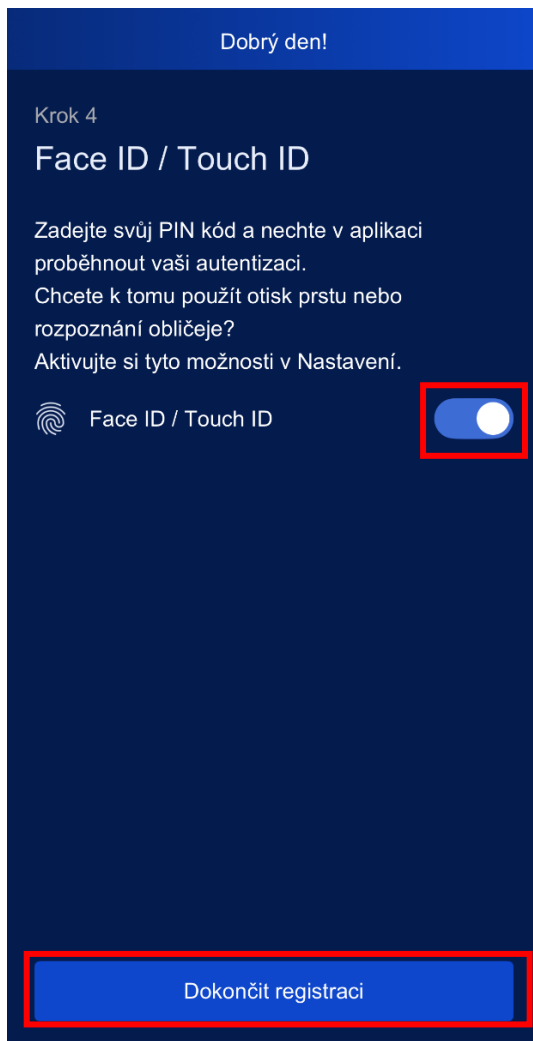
Dobrý den!

Krok 4

Face ID / Touch ID

Zadejte svůj PIN kód a nechte v aplikaci proběhnout vaši autentizaci.
Chcete k tomu použít otisk prstu nebo rozpoznání obličeje?
Aktivujte si tyto možnosti v Nastavení.

Face ID / Touch ID

Dokončit registraci